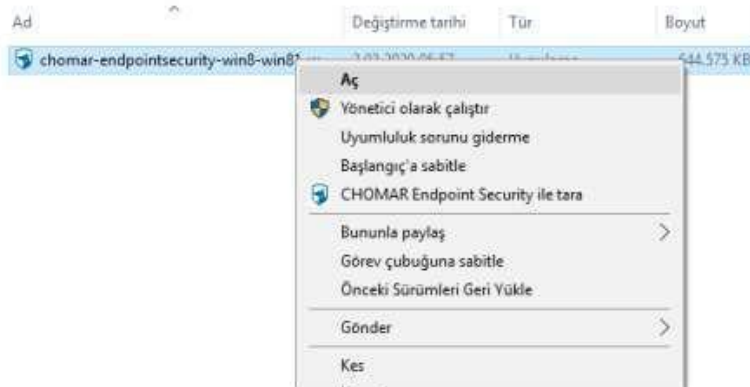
| Ad | Değiştirme tarihi | Tür | Boyut |
|---|---|---|---|
| chomar-endpointsecurity-win8-win8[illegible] | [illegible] | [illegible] | 644.575 KB |

Aç
Yönetici olarak çalıştır
Uyumluluk sorunu giderme
Başlangıç'a sabitle
CHOMAR Endpoint Security ile tara
Bununla paylaş
Görev çubuğuna sabitle
Önceki Sürümleri Geri Yükle
Gönder
Kes